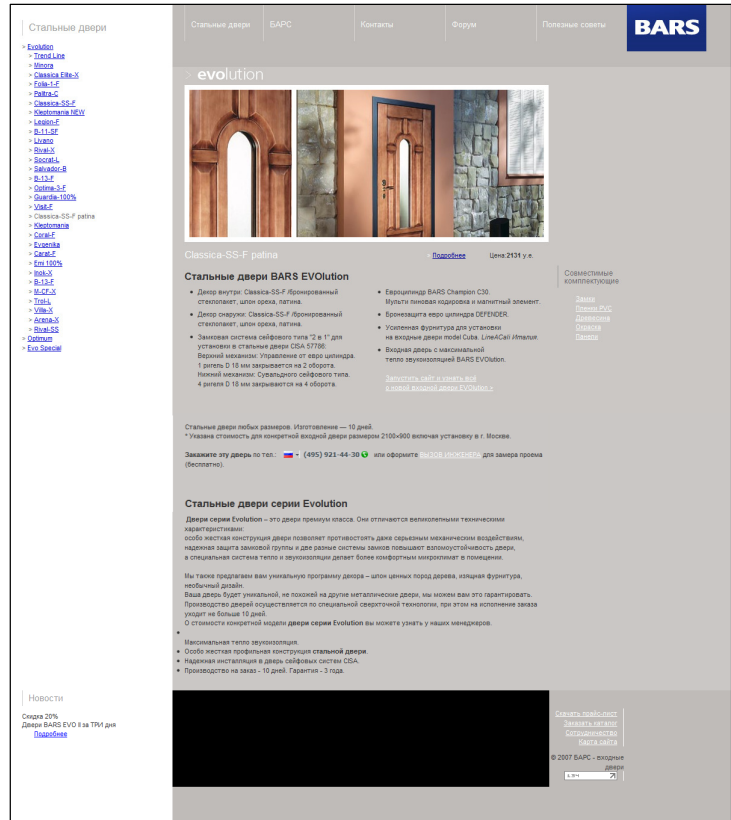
Стальные двери

> Evolution
> Trend Line
> Minora
> Classica Elite-X
> Folia-1-F
> Palitra-C
> Classica-SS-F
> Kleptomania NEW
> Legion-F
> B-11-SF
> Livano
> Rival-X
> Spcrat-L
> Salvador-B
> B-13-F
> Optima-3-F
> Guardia-100%
> Visit-F
> Classica-SS-F patina
> Kleptomania
> Coral-F
> Evgenika
> Carat-F
> Emi 100%
> Inok-X
> B-13-F
> M-CF-X
> Trol-L
> Villa-X
> Arena-X
> Rival-SS
> Optimum
> Evo Special

Стальные двери | БАРС | Контакты | Форум | Полезные советы

BARS

> evolution

Classica-SS-F patina

Подробнее

Цена 2131 у.е.

Стальные двери BARS EVOlution

• Декор внутри: Classica-SS-F /бронированный стеклопакет, шпон ореха, патина.

• Декор снаружи: Classica-SS-F /бронированный стеклопакет, шпон ореха, патина.

• Замковая система сейфового типа "2 в 1" для установки в стальные двери CISA 57786: Верхний механизм: Управление от евро цилиндра. 1 ригель D 18 мм закрывается на 2 оборота. Нижний механизм: Сувальдного сейфового типа. 4 ригеля D 18 мм закрываются на 4 оборота.

• Евроцилиндр BARS Champion C30. Мульти пиновая кодировка и магнитный элемент.

• Бронезащита евро цилиндра DEFENDER.

• Усиленная фурнитура для установки на входные двери model Cuba, LineACali Ит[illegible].

• Входная дверь с максимальной тепло звукоизоляцией BARS EVOlution.

Запустить сайт и узнать все о новой входной двери EVOlution »

Совместимые комплектующие

Замки
Пленки PVC
Древесина
Окраска
Панели

Стальные двери любых размеров. Изготовление — 10 дней.
* Указана стоимость для конкретной входной двери размером 2100×900 включая установку в г. Москва.

Закажите эту дверь по тел.: (495) 921-44-30 или оформите вызов инженера для замера проема (бесплатно).

Стальные двери серии Evolution

Двери серии Evolution - это двери премиум класса. Они отличаются великолепными техническими характеристиками:
особо жесткая конструкция двери позволяет противостоять даже серьезным механическим воздействиям,
надежная защита замковой группы и две разные системы замков повышают взломоустойчивость двери,
а специальная система тепло и звукоизоляции делает более комфортным микроклимат в помещении.

Мы также предлагаем вам уникальную программу декора - шпон ценных пород дерева, изящная фурнитура, необычный дизайн.
Ваша дверь будет уникальной, не похожей на другие металлические двери, мы можем вам это гарантировать.
Производство дверей осуществляется по специальной сверхточной технологии, при этом на исполнение заказа уходит не больше 10 дней.
О стоимости конкретной модели двери серии Evolution вы можете узнать у наших менеджеров.

•
Максимальная тепло звукоизоляция.
• Особо жесткая профильная конструкция стальной двери.
• Надежная инсталляция в дверь сейфовых систем CISA.
• Производство на заказ - 10 дней. Гарантия - 3 года.

Новости

Скидка 20%
Двери BARS EVO II за ТРИ дня
Подробнее

Скачать прайс-лист
Заказать каталог
Сотрудничество
Карта сайта

© 2007 БАРС - входные двери